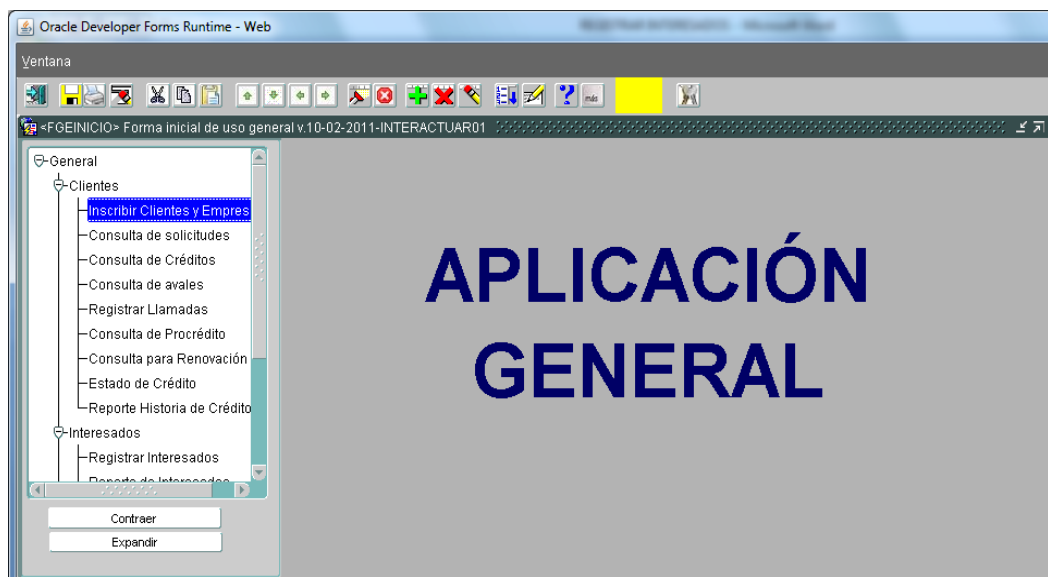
Oracle Developer Forms Runtime - Web

Ventana

<FGEINICIO> Forma inicial de uso general v.10-02-2011-INTERACTUAR01

General
Clientes
Inscribir Clientes y Empres
Consulta de solicitudes
Consulta de Créditos
Consulta de avales
Registrar Llamadas
Consulta de Procrédito
Consulta para Renovación
Estado de Crédito
Reporte Historia de Crédito
Interesados
Registrar Interesados
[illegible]

Contraer
Expandir

APLICACIÓN
GENERAL